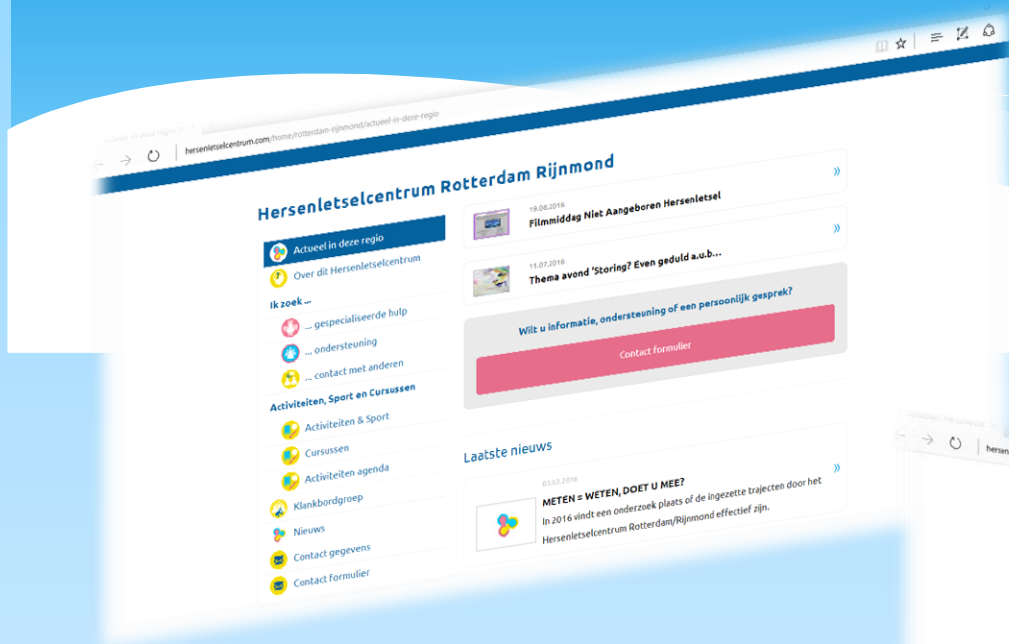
hersenletselcentrum.com/home/rotterdam-rijnmond/actueel-in-deze-regio

Hersenletselcentrum Rotterdam Rijnmond

Actueel in deze regio
Over dit Hersenletselcentrum
Ik zoek ...
... gespecialiseerde hulp
... ondersteuning
... contact met anderen
Activiteiten, Sport en Cursussen
Activiteiten & Sport
Cursussen
Activiteiten agenda
Klankbordgroep
Nieuws
Contact gegevens
Contact formulier

»
19.06.2016
Filmmiddag Niet Aangeboren Hersenletsel
»
11.07.2016
Thema avond 'Storing? Even geduld a.u.b...

Wilt u informatie, ondersteuning of een persoonlijk gesprek?
Contact formulier

Laatste nieuws
»
03.03.2016
METEN = WETEN, DOET U MEE?
In 2016 vindt een onderzoek plaats of de ingezette trajecten door het Hersenletselcentrum Rotterdam/Rijnmond effectief zijn.

hersen